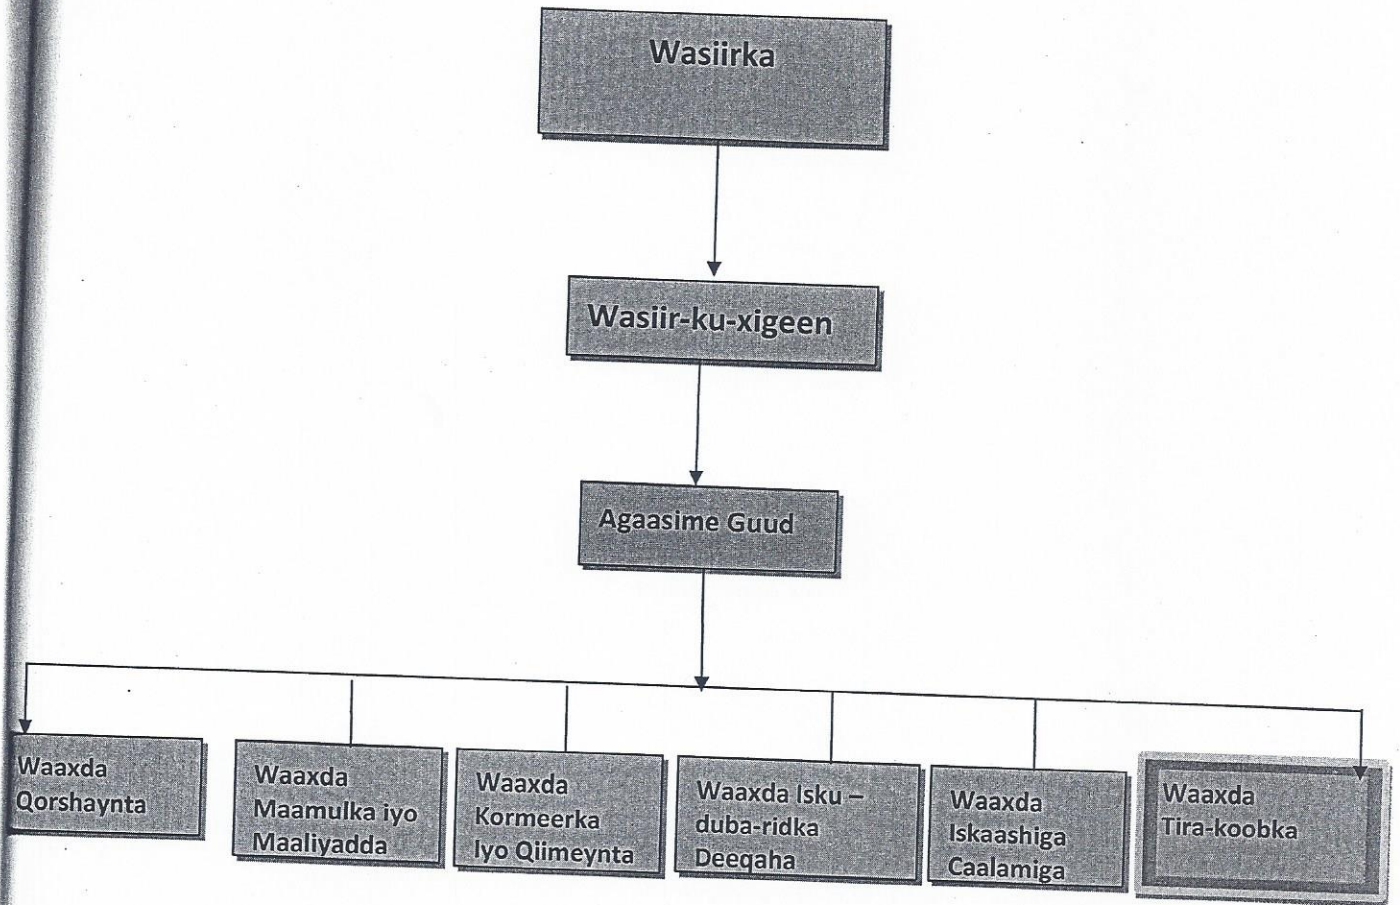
Wasiirka

Wasiir-ku-xigeen

Agaasime Guud

Waaxda Qorshaynta

Waaxda Maamulka iyo Maaliyadda

Waaxda Kormeerka Iyo Qiimeynta

Waaxda Isku – duba-ridka Deeqaha

Waaxda Iskaashiga Caalamiga

Waaxda Tira-koobka